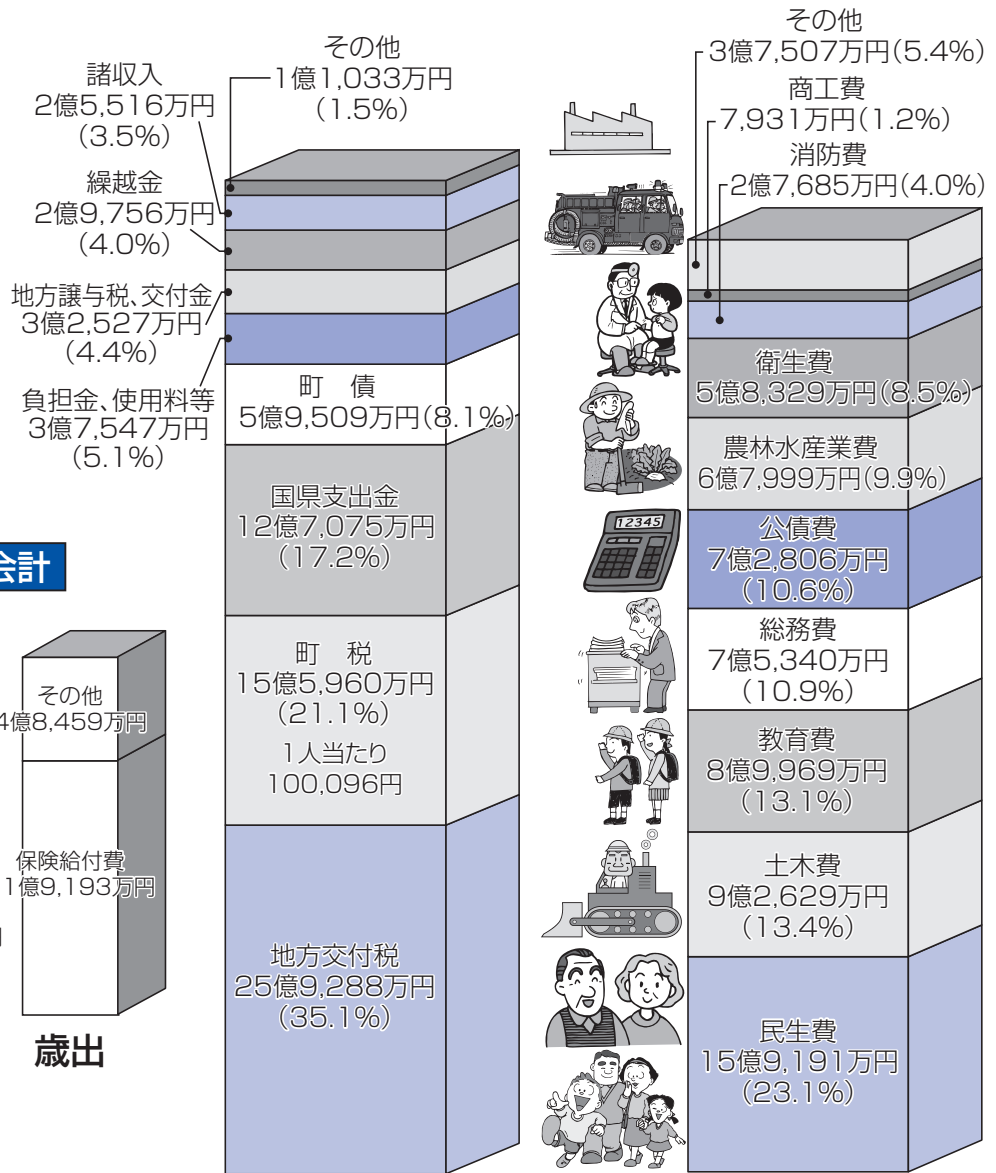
諸収入
2億5,516万円
(3.5%)

その他
1億1,033万円
(1.5%)

繰越金
2億9,756万円
(4.0%)

地方譲与税、交付金
3億2,527万円
(4.4%)

負担金、使用料等
3億7,547万円
(5.1%)

町　債
5億9,509万円(8.1%)

国県支出金
12億7,075万円
(17.2%)

町　税
15億5,960万円
(21.1%)
1人当たり
100,096円

地方交付税
25億9,288万円
(35.1%)

会計

その他
4億8,459万円

保険給付費
1億9,193万円

歳出

その他
3億7,507万円(5.4%)

商工費
7,931万円(1.2%)

消防費
2億7,685万円(4.0%)

衛生費
5億8,329万円(8.5%)

農林水産業費
6億7,999万円(9.9%)

12345

公債費
7億2,806万円
(10.6%)

総務費
7億5,340万円
(10.9%)

教育費
8億9,969万円
(13.1%)

土木費
9億2,629万円
(13.4%)

民生費
15億9,191万円
(23.1%)